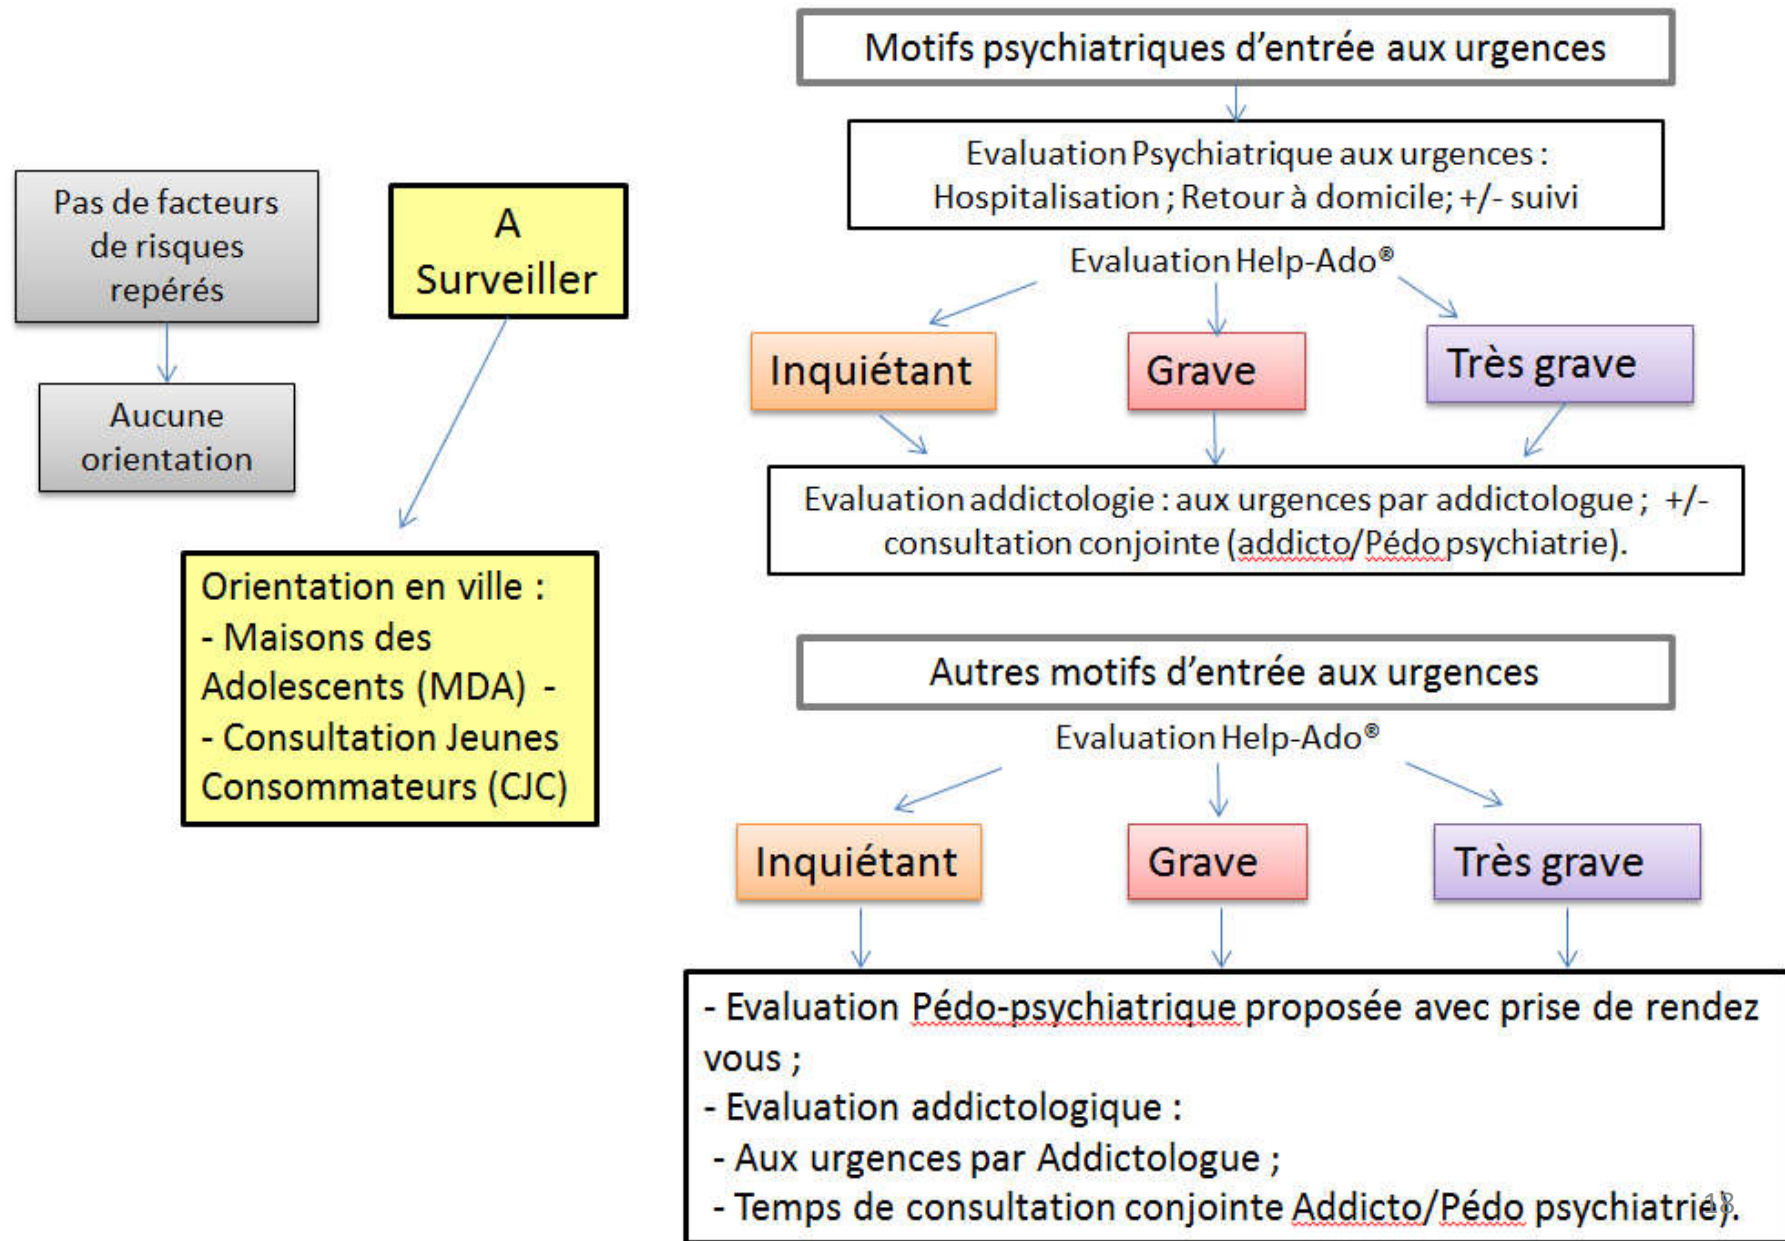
Pas de facteurs de risques repérés

Aucune orientation

A Surveiller

Orientation en ville :
- Maisons des Adolescents (MDA) -
- Consultation Jeunes Consommateurs (CJC)

Motifs psychiatriques d'entrée aux urgences

Evaluation Psychiatrique aux urgences :
Hospitalisation ; Retour à domicile; +/- suivi

Evaluation Help-Ado®

Inquiétant

Grave

Très grave

Evaluation addictologie : aux urgences par addictologue ; +/- consultation conjointe (addicto/Pédo psychiatrie).

Autres motifs d'entrée aux urgences

Evaluation Help-Ado®

Inquiétant

Grave

Très grave

- Evaluation Pédo-psychiatrique proposée avec prise de rendez vous ;
- Evaluation addictologique :
- Aux urgences par Addictologue ;
- Temps de consultation conjointe Addicto/Pédo psychiatrie).

13